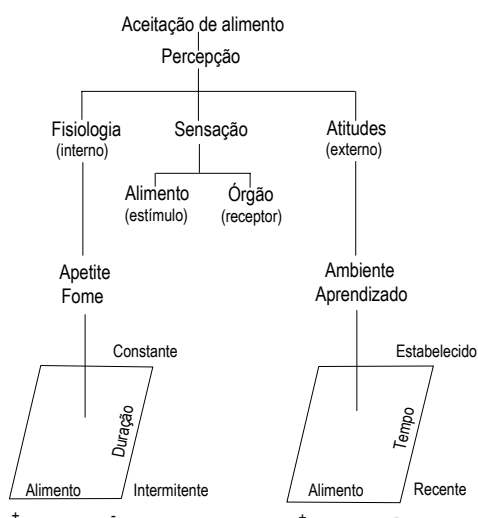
Aceitação de alimento
Percepção

Fisiologia
(interno)

Sensação

Atitudes
(externo)

Alimento
(estímulo)

Órgão
(receptor)

Apetite
Fome

Ambiente
Aprendizado

Constante

Duração

Alimento

Intermitente

+

-

Estabelecido

Tempo

Alimento

Recente

+

-